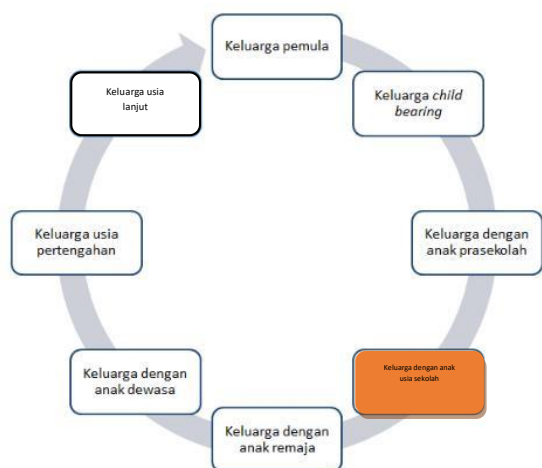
Keluarga pemula

Keluarga *child bearing*

Keluarga dengan anak prasekolah

Keluarga dengan anak usia sekolah

Keluarga dengan anak remaja

Keluarga dengan anak dewasa

Keluarga usia pertengahan

Keluarga usia lanjut